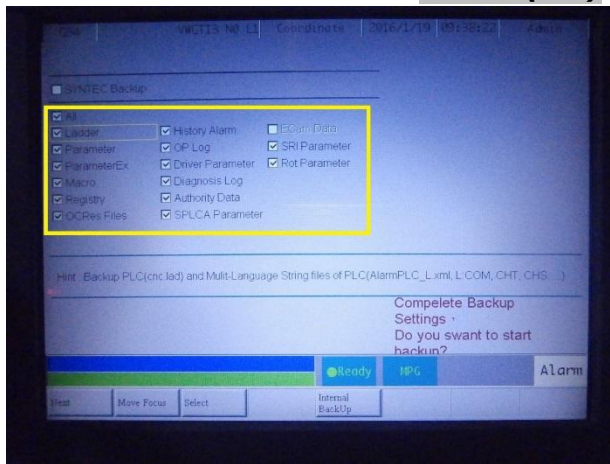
T294 | VWGT13 N0 E1 | Coordinate | 2016/1/19 | 09:38:22 | Admin

SYNTEC Backup

All
Ladder
Parameter
ParameterEx
Macro
Registry
OCRes Files
History Alarm
OP Log
Driver Parameter
Diagnosis Log
Authority Data
SPLCA Parameter
ECam Data
SRI Parameter
Rot Parameter

Hint : Backup PLC(cnc.lad) and Mulit-Language String files of PLC(AlarmPLC_L.xml, L:COM, CHT, CHS, ...)

Compelete Backup Settings · Do you swant to start backup?

Ready
MPG
Alarm

Next
Move Focus
Select
Internal BackUp